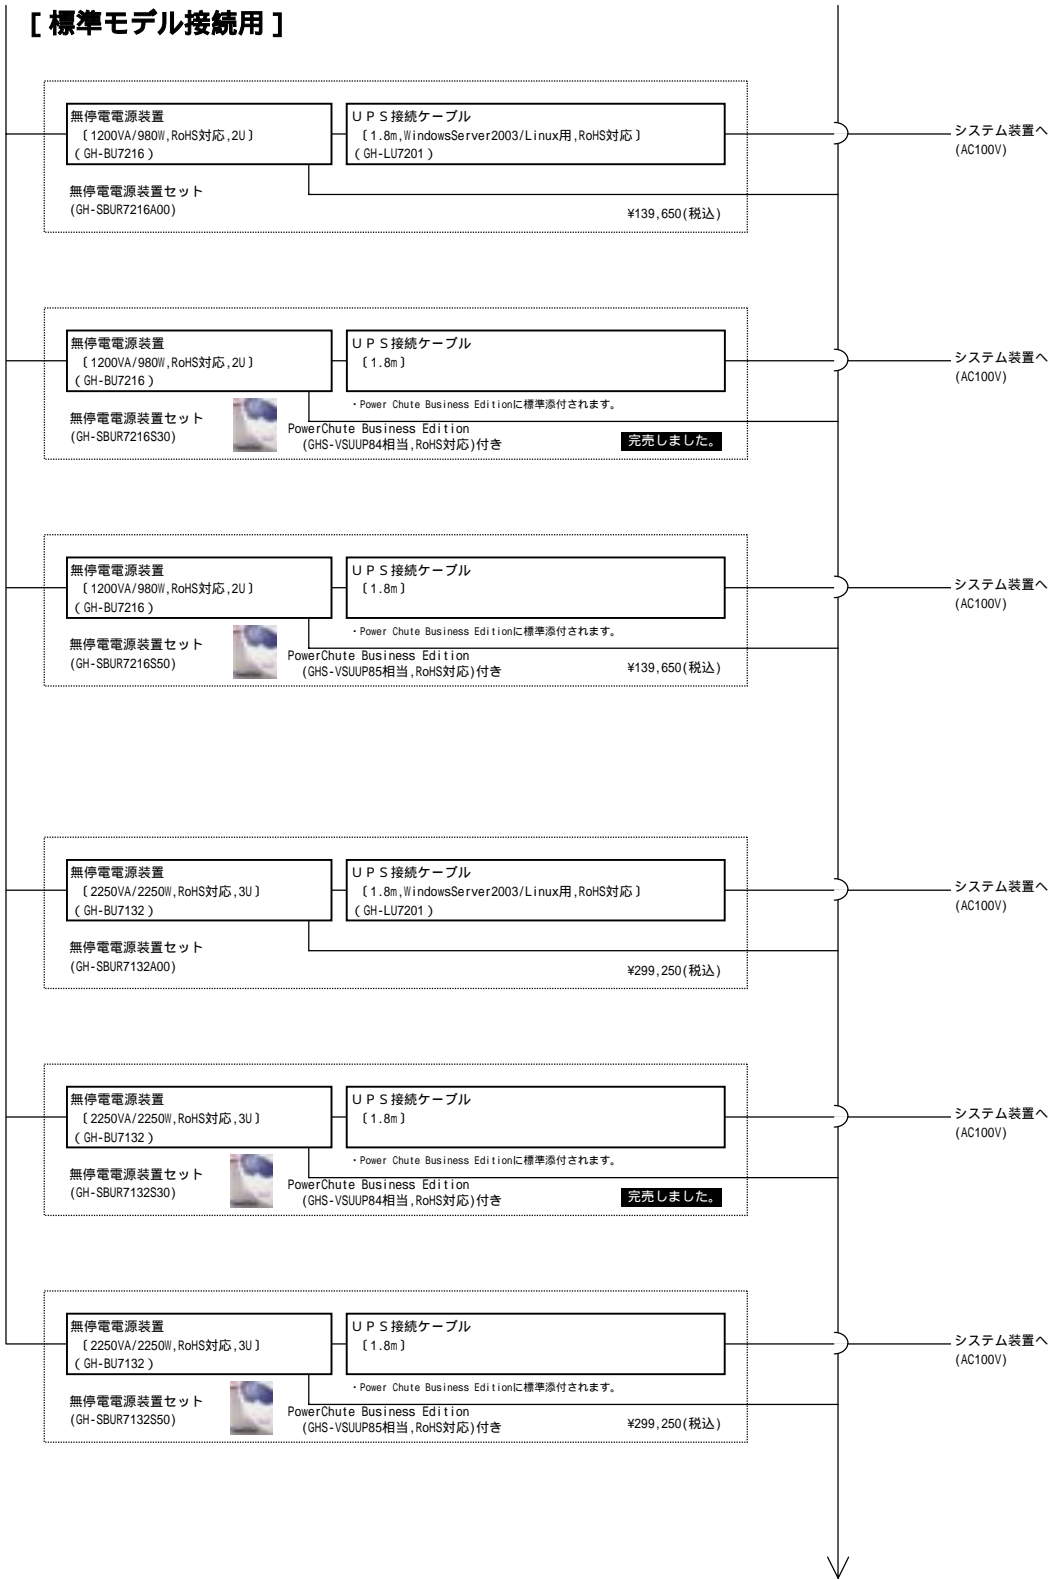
[ 標準モデル接続用 ]

無停電電源装置
〔1200VA/980W,RoHS対応,2U〕
( GH-BU7216 )

UPS接続ケーブル
〔1.8m,WindowsServer2003/Linux用,RoHS対応〕
( GH-LU7201 )

システム装置へ
(AC100V)

無停電電源装置セット
(GH-SBUR7216A00)

¥139,650(税込)

無停電電源装置
〔1200VA/980W,RoHS対応,2U〕
( GH-BU7216 )

UPS接続ケーブル
〔1.8m〕

システム装置へ
(AC100V)

・Power Chute Business Editionに標準添付されます。

無停電電源装置セット
(GH-SBUR7216S30)

PowerChute Business Edition
(GHS-VSUUP84相当,RoHS対応)付き

完売しました。

無停電電源装置
〔1200VA/980W,RoHS対応,2U〕
( GH-BU7216 )

UPS接続ケーブル
〔1.8m〕

システム装置へ
(AC100V)

・Power Chute Business Editionに標準添付されます。

無停電電源装置セット
(GH-SBUR7216S50)

PowerChute Business Edition
(GHS-VSUUP85相当,RoHS対応)付き

¥139,650(税込)

無停電電源装置
〔2250VA/2250W,RoHS対応,3U〕
( GH-BU7132 )

UPS接続ケーブル
〔1.8m,WindowsServer2003/Linux用,RoHS対応〕
( GH-LU7201 )

システム装置へ
(AC100V)

無停電電源装置セット
(GH-SBUR7132A00)

¥299,250(税込)

無停電電源装置
〔2250VA/2250W,RoHS対応,3U〕
( GH-BU7132 )

UPS接続ケーブル
〔1.8m〕

システム装置へ
(AC100V)

・Power Chute Business Editionに標準添付されます。

無停電電源装置セット
(GH-SBUR7132S30)

PowerChute Business Edition
(GHS-VSUUP84相当,RoHS対応)付き

完売しました。

無停電電源装置
〔2250VA/2250W,RoHS対応,3U〕
( GH-BU7132 )

UPS接続ケーブル
〔1.8m〕

システム装置へ
(AC100V)

・Power Chute Business Editionに標準添付されます。

無停電電源装置セット
(GH-SBUR7132S50)

PowerChute Business Edition
(GHS-VSUUP85相当,RoHS対応)付き

¥299,250(税込)